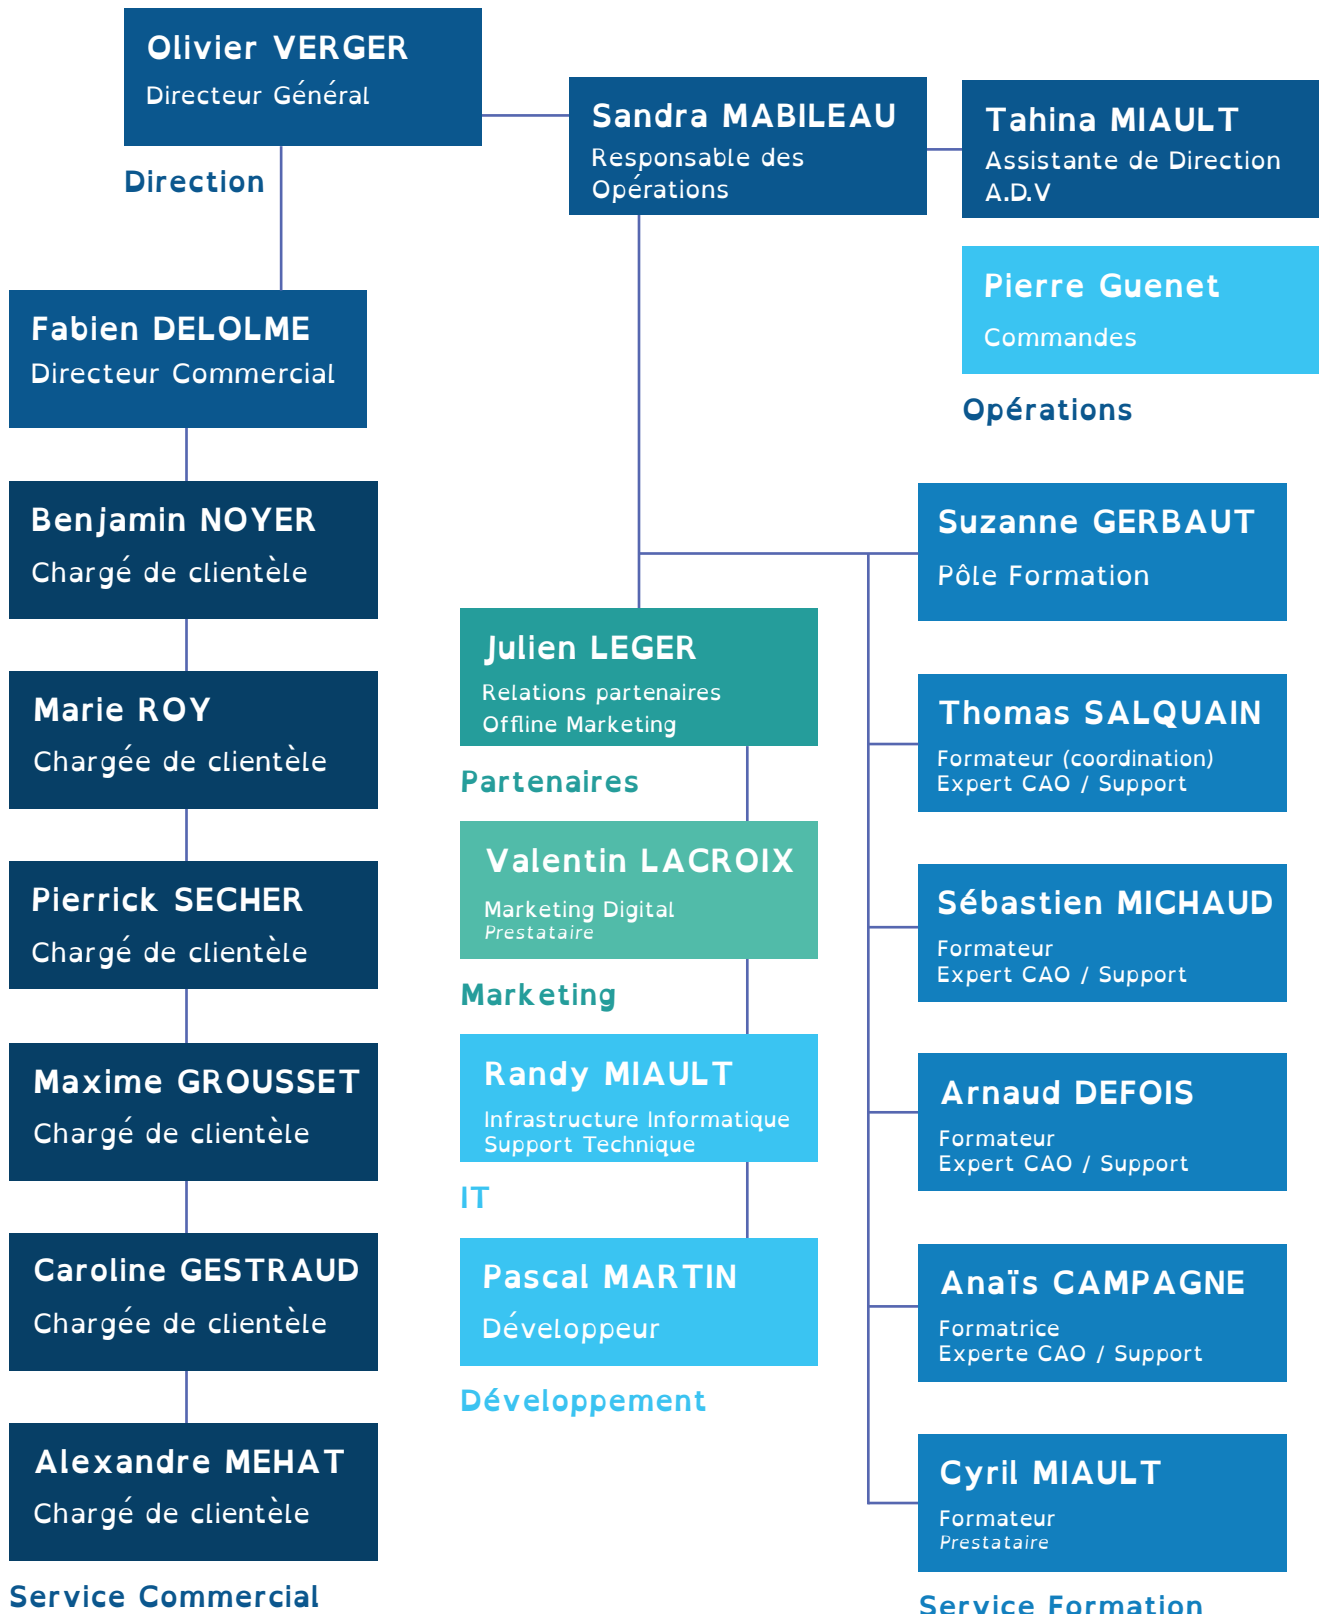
Olivier VERGER
Directeur Général

Direction

Sandra MABILEAU
Responsable des Opérations

Tahina MIAULT
Assistante de Direction
A.D.V

Pierre Guenet
Commandes

Opérations

Fabien DELOLME
Directeur Commercial

Benjamin NOYER
Chargé de clientèle

Marie ROY
Chargée de clientèle

Pierrick SECHER
Chargé de clientèle

Maxime GROUSSET
Chargé de clientèle

Caroline GESTRAUD
Chargée de clientèle

Alexandre MEHAT
Chargé de clientèle

Service Commercial

Julien LEGER
Relations partenaires
Offline Marketing

Partenaires

Valentin LACROIX
Marketing Digital
Prestataire

Marketing

Randy MIAULT
Infrastructure Informatique
Support Technique

IT

Pascal MARTIN
Développeur

Développement

Suzanne GERBAUT
Pôle Formation

Thomas SALQUAIN
Formateur (coordination)
Expert CAO / Support

Sébastien MICHAUD
Formateur
Expert CAO / Support

Arnaud DEFOIS
Formateur
Expert CAO / Support

Anaïs CAMPAGNE
Formatrice
Experte CAO / Support

Cyril MIAULT
Formateur
Prestataire

Service Formation